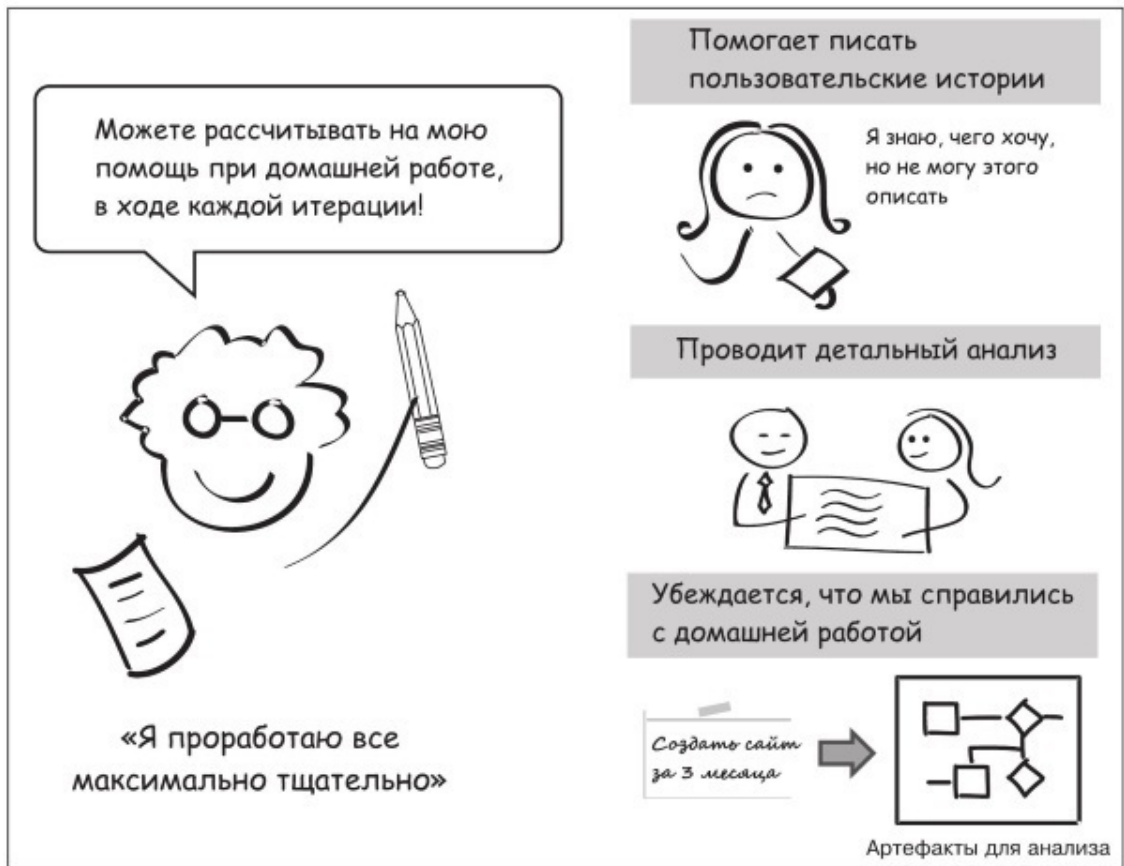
Можете рассчитывать на мою помощь при домашней работе, в ходе каждой итерации!

«Я проработаю все максимально тщательно»

Помогает писать пользовательские истории

Я знаю, чего хочу, но не могу этого описать

Проводит детальный анализ

Убеждается, что мы справились с домашней работой

Создать сайт за 3 месяца

Артефакты для анализа